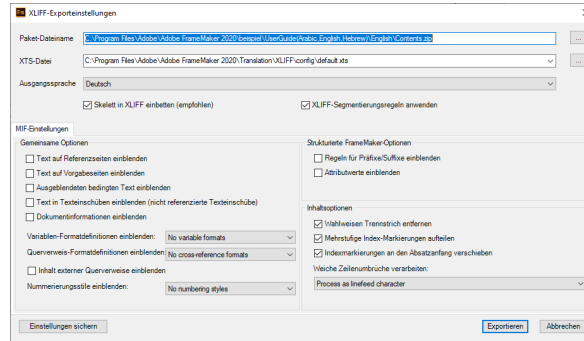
XLIFF-Exporteinstellungen

Paket-Dateiname C:\Program Files\Adobe\Adobe FrameMaker 2020\beispiel\UserGuide(Arabic,English,Hebrew)\English\Contents.zip ...

XTS-Datei C:\Program Files\Adobe\Adobe FrameMaker 2020\Translation\XLIFF\config\default.xts ...

Ausgangssprache Deutsch

Skelett in XLIFF einbetten (empfohlen)

XLIFF-Segmentierungsregeln anwenden

MIF-Einstellungen

Gemeinsame Optionen

Text auf Referenzseiten einblenden

Text auf Vorgabeseiten einblenden

Ausgeblendeten bedingten Text einblenden

Text in Texteinschüben einblenden (nicht referenzierte Texteinschübe)

Dokumentinformationen einblenden

Variablen-Formatdefinitionen einblenden: No variable formats

Querverweis-Formatdefinitionen einblenden: No cross-reference formats

Inhalt externer Querverweise einblenden

Nummerierungsstile einblenden: No numbering styles

Strukturierte FrameMaker-Optionen

Regeln für Präfixe/Suffixe einblenden

Attributwerte einblenden

Inhaltsoptionen

Wahlweisen Trennstrich entfernen

Mehrstufige Index-Markierungen aufteilen

Indexmarkierungen an den Absatzanfang verschieben

Weiche Zeilenumbrüche verarbeiten:

Process as linefeed character

Einstellungen sichern

Exportieren

Abbrechen